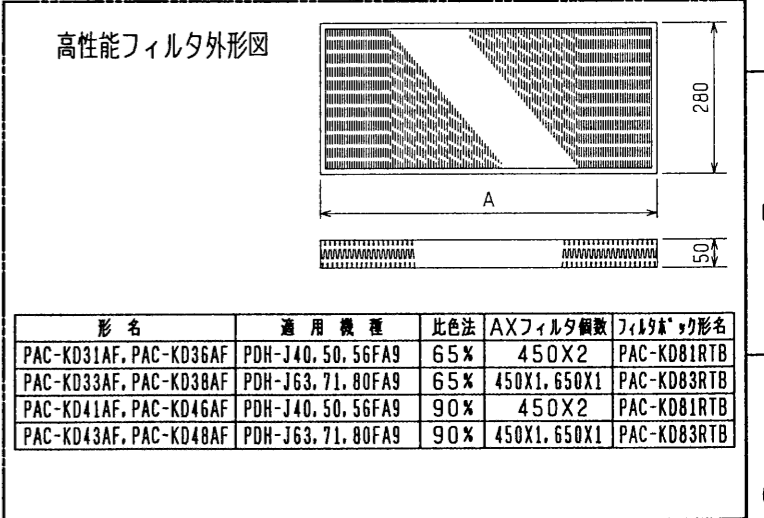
高性能フィルタ外形図

280

A

50

| 形 名 | 適 用 機 種 | 比色法 | AXフィルタ個数 | フィルタボックス形名 |
|---|---|---|---|---|
| PAC-KD31AF, PAC-KD36AF | PDH-J40, 50, 56FA9 | 65% | 450X2 | PAC-KD81RTB |
| PAC-KD33AF, PAC-KD38AF | PDH-J63, 71, 80FA9 | 65% | 450X1, 650X1 | PAC-KD83RTB |
| PAC-KD41AF, PAC-KD46AF | PDH-J40, 50, 56FA9 | 90% | 450X2 | PAC-KD81RTB |
| PAC-KD43AF, PAC-KD48AF | PDH-J63, 71, 80FA9 | 90% | 450X1, 650X1 | PAC-KD83RTB |